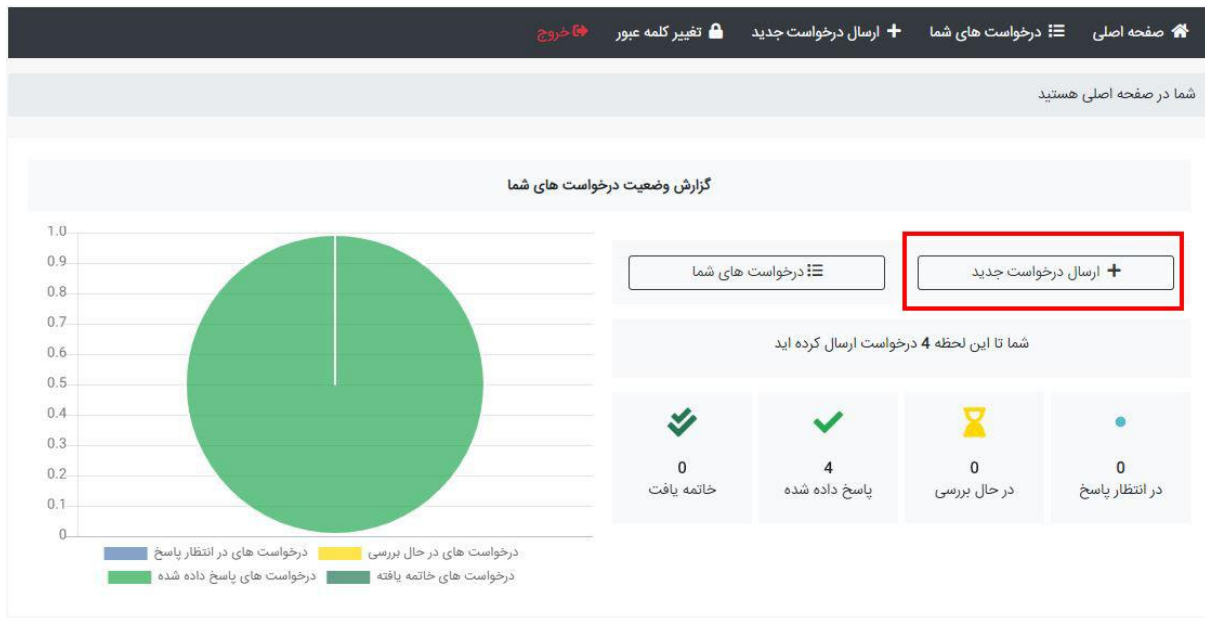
صفحه اصلی درخواست های شما ارسال درخواست جدید تغییر کلمه عبور خروج

شما در صفحه اصلی هستید

گزارش وضعیت درخواست های شما

ارسال درخواست جدید

درخواست های شما

شما تا این لحظه 4 درخواست ارسال کرده اید

0
در انتظار پاسخ

0
در حال بررسی

4
پاسخ داده شده

0
خاتمه یافت

1.0
0.9
0.8
0.7
0.6
0.5
0.4
0.3
0.2
0.1
0

درخواست های در انتظار پاسخ
درخواست های در حال بررسی
درخواست های پاسخ داده شده
درخواست های خاتمه یافته